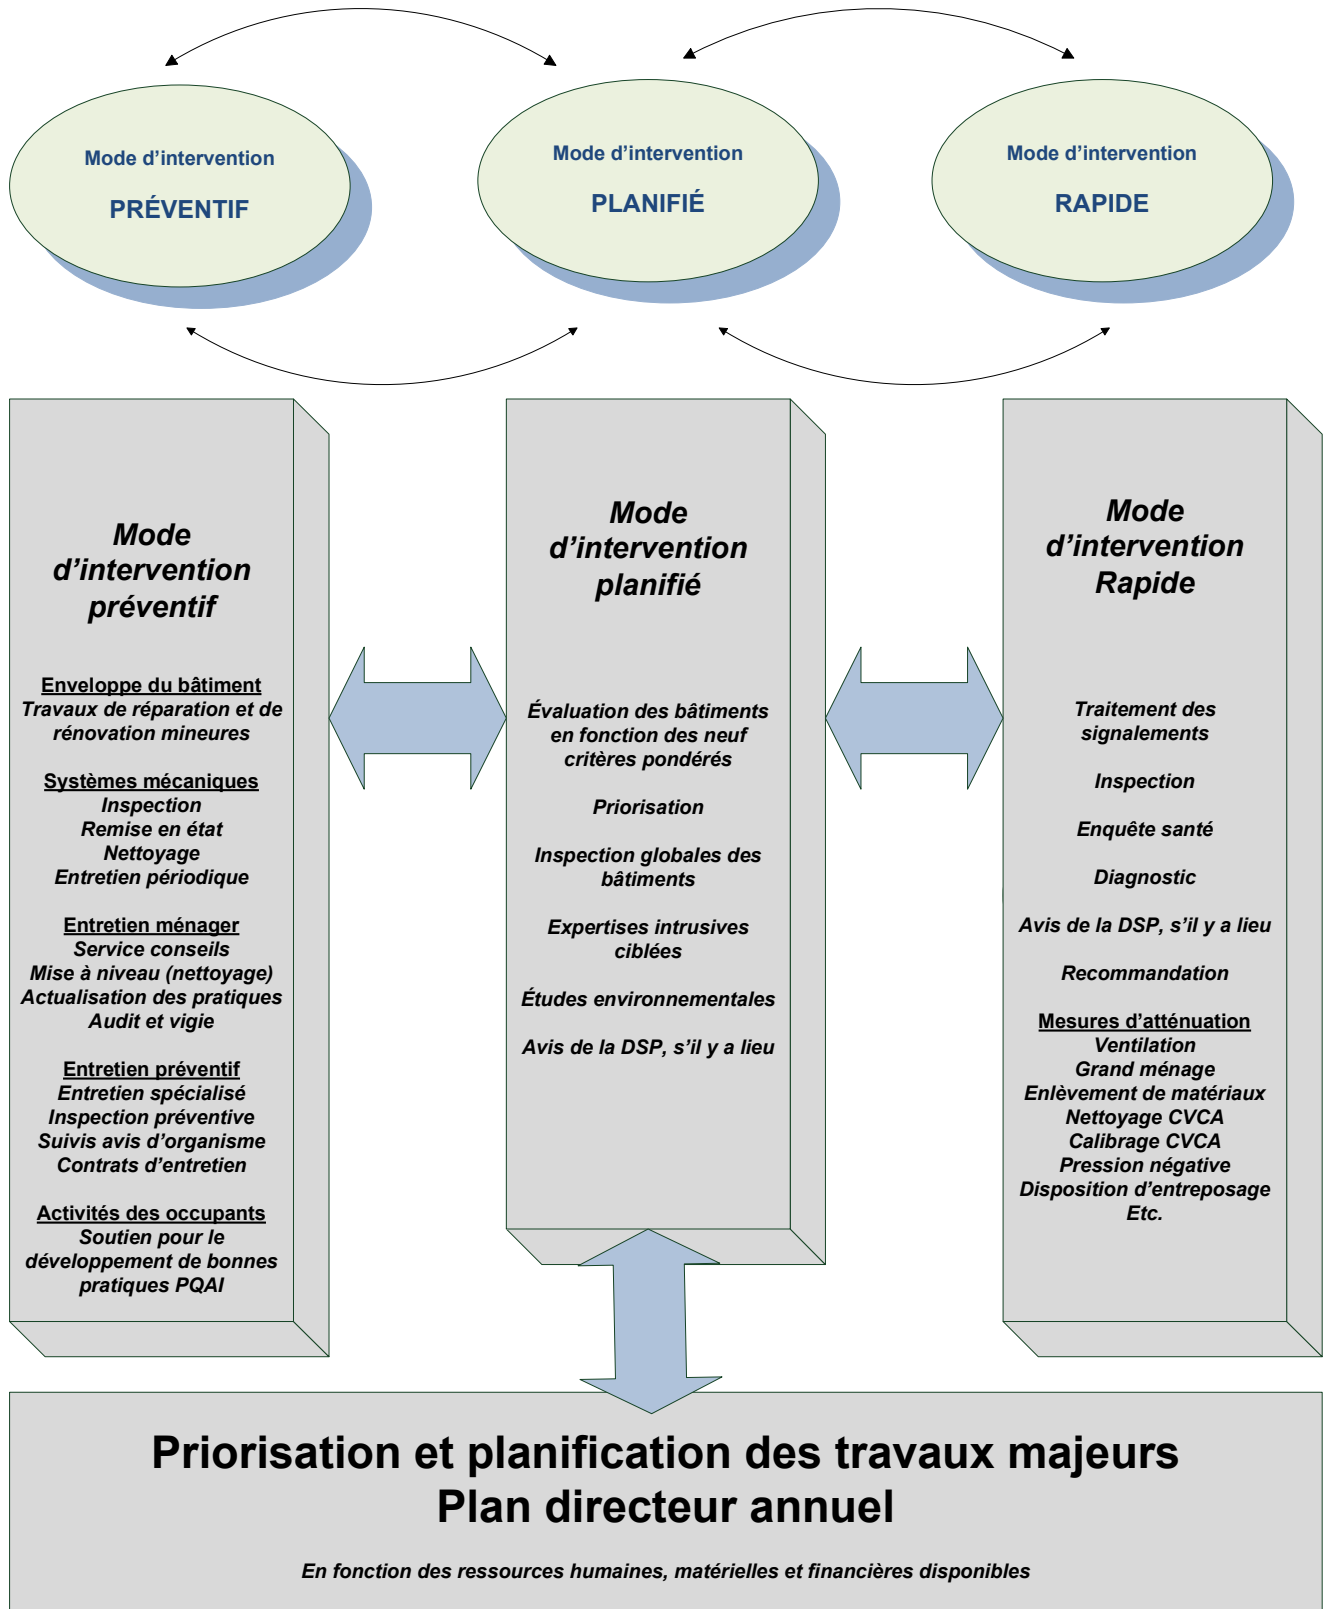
Mode d'intervention

PRÉVENTIF

Mode d'intervention

PLANIFIÉ

Mode d'intervention

RAPIDE

Mode d'intervention préventif

Enveloppe du bâtiment
Travaux de réparation et de rénovation mineures

Systèmes mécaniques
Inspection
Remise en état
Nettoyage
Entretien périodique

Entretien ménager
Service conseils
Mise à niveau (nettoyage)
Actualisation des pratiques
Audit et vigie

Entretien préventif
Entretien spécialisé
Inspection préventive
Suivis avis d'organisme
Contrats d'entretien

Activités des occupants
Soutien pour le développement de bonnes pratiques PQAI

Mode d'intervention planifié

Évaluation des bâtiments en fonction des neuf critères pondérés

Priorisation

Inspection globales des bâtiments

Expertises intrusives ciblées

Études environnementales

Avis de la DSP, s'il y a lieu

Mode d'intervention Rapide

Traitement des signalements

Inspection

Enquête santé

Diagnostic

Avis de la DSP, s'il y a lieu

Recommandation

Mesures d'atténuation
Ventilation
Grand ménage
Enlèvement de matériaux
Nettoyage CVCA
Calibrage CVCA
Pression négative
Disposition d'entreposage
Etc.

Priorisation et planification des travaux majeurs
Plan directeur annuel

En fonction des ressources humaines, matérielles et financières disponibles